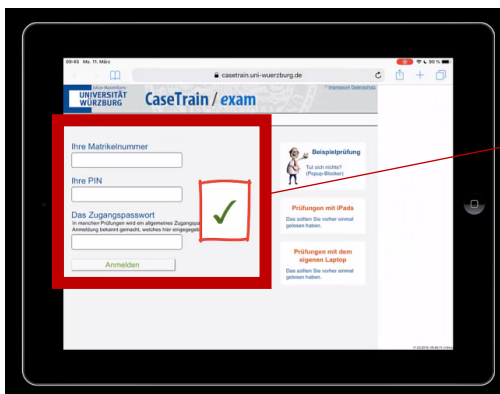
09:45 Mo. 11. März

casetrain.uni-wuerzburg.de

Julius-Maximilians-
UNIVERSITÄT
WÜRZBURG

CaseTrain / exam

Ihre Matrikelnummer

Ihre PIN

Das Zugangspasswort
In manchen Prüfungen wird ein allgemeines Zugangsp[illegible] Anmeldung bekannt gemacht, welches hier eingegeb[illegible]

Anmelden

Beispielprüfung
Tut sich nichts? (Popup-Blocker)

Prüfungen mit iPads
Das sollten Sie vorher einmal gelesen haben.

Prüfungen mit dem eigenen Laptop
Das sollten Sie vorher einmal gelesen haben.